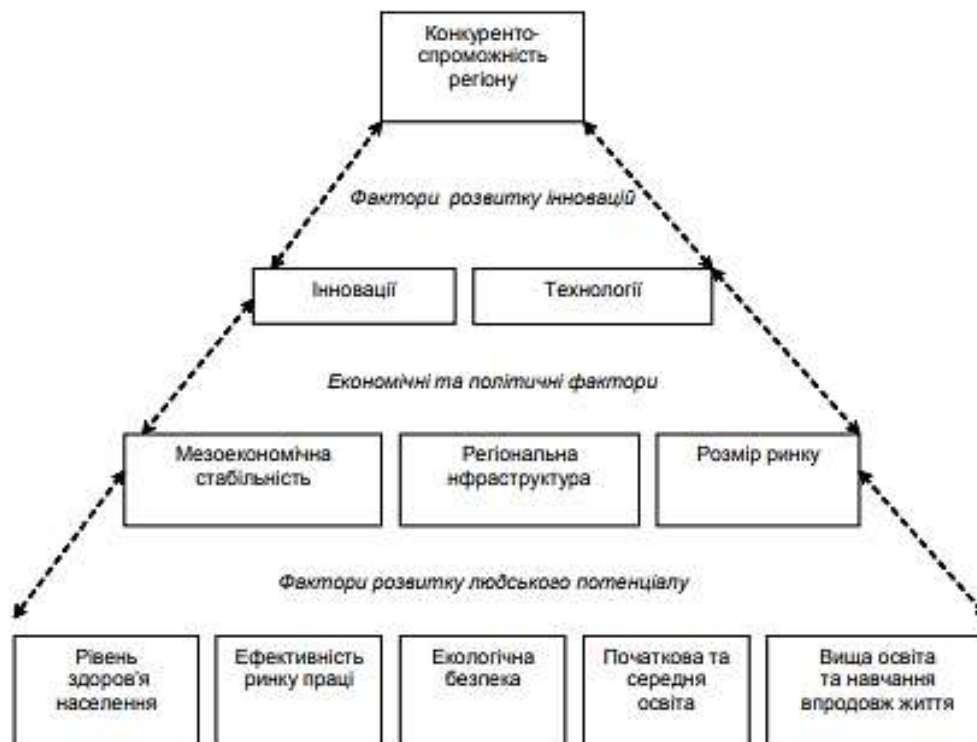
Конкуренто-спроможність регіону

Фактори розвитку інновацій

Інновації

Технології

Економічні та політичні фактори

Мезоекономічна стабільність

Регіональна нфраструктура

Розмір ринку

Фактори розвитку людського потенціалу

Рівень здоров'я населення

Ефективність ринку праці

Екологічна безпека

Початкова та середня освіта

Вища освіта та навчання впродовж життя